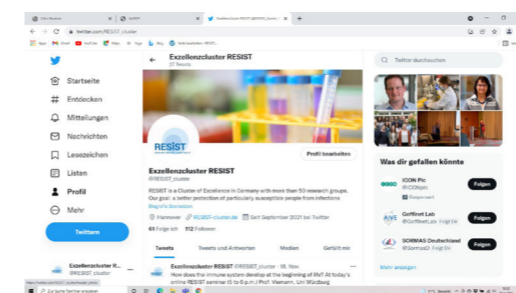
twitter.com/RESIST_cluster

Startseite
Entdecken
Mitteilungen
Nachrichten
Lesezeichen
Listen
Profil
Mehr
Twittern

Exzellenzcluster RESIST
27 Tweets

Twitter durchsuchen

RESIST

Profil bearbeiten

Exzellenzcluster RESIST
@RESIST_cluster

RESIST is a Cluster of Excellence in Germany with more than 50 research groups. Our goal: a better protection of particularly susceptible people from infections

Hannover   RESIST-cluster.de   Seit September 2021 bei Twitter

61 Folge ich   112 Follower

Tweets   Tweets und Antworten   Medien   Gefällt mir

Exzellenzcluster RESIST @RESIST_cluster · 18. Nov.
How does the immune system develop at the beginning of life? At today's online RESIST seminar (5 to 6 p.m.) Prof. Viemann, Uni Würzburg

Was dir gefallen könnte

ICON Pic
Folgen

Gottfried Lab
Folgen

SORMAS Deutschland
Folgen

Mehr anzeigen

Exzellenzcluster R...
@RESIST_cluster